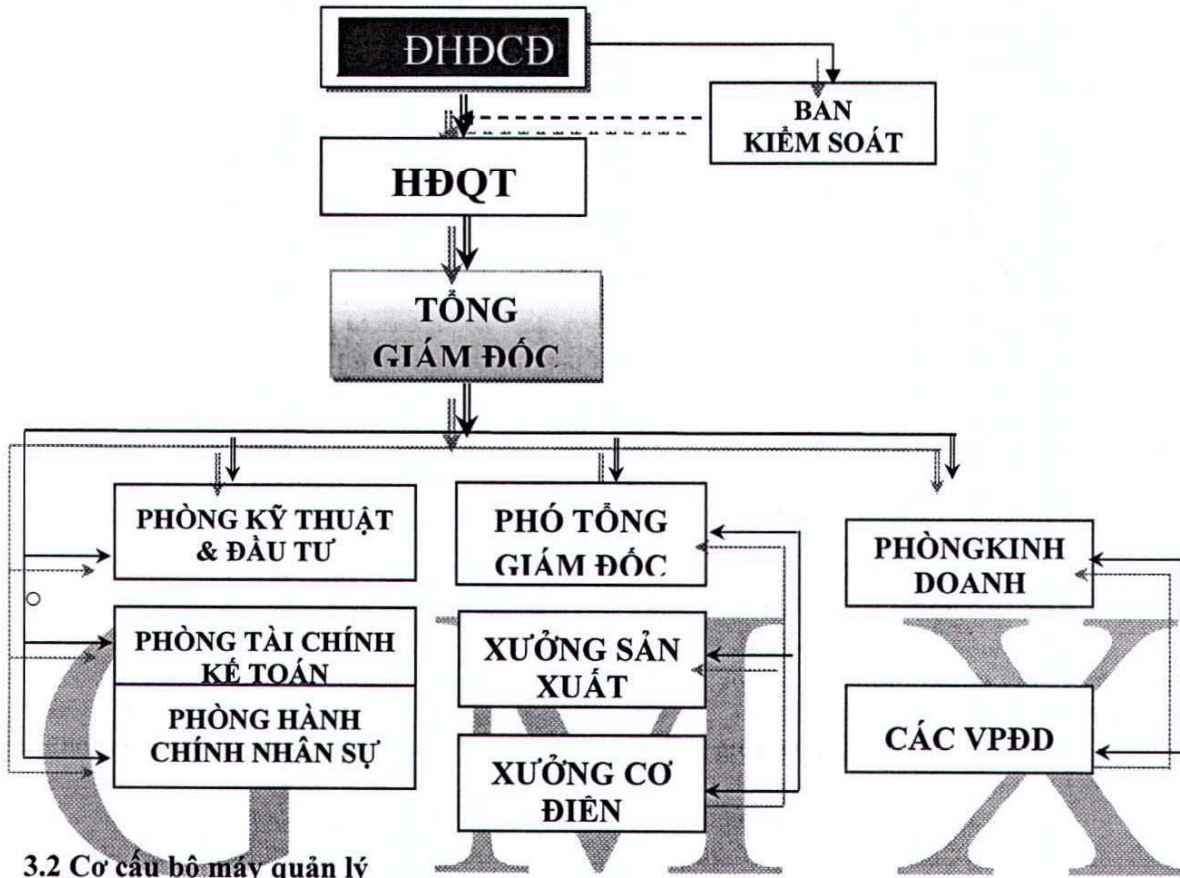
ĐHĐCĐ

BAN KIỂM SOÁT

HĐQT

TỔNG GIÁM ĐỐC

PHÒNG KỸ THUẬT & ĐẦU TƯ

PHÒNG TÀI CHÍNH KẾ TOÁN

PHÒNG HÀNH CHÍNH NHÂN SỰ

PHÓ TỔNG GIÁM ĐỐC

XƯỞNG SẢN XUẤT

XƯỞNG CƠ ĐIỆN

PHÒNGKINH DOANH

CÁC VPĐD

3.2 Cơ cấu bộ máy quản lý